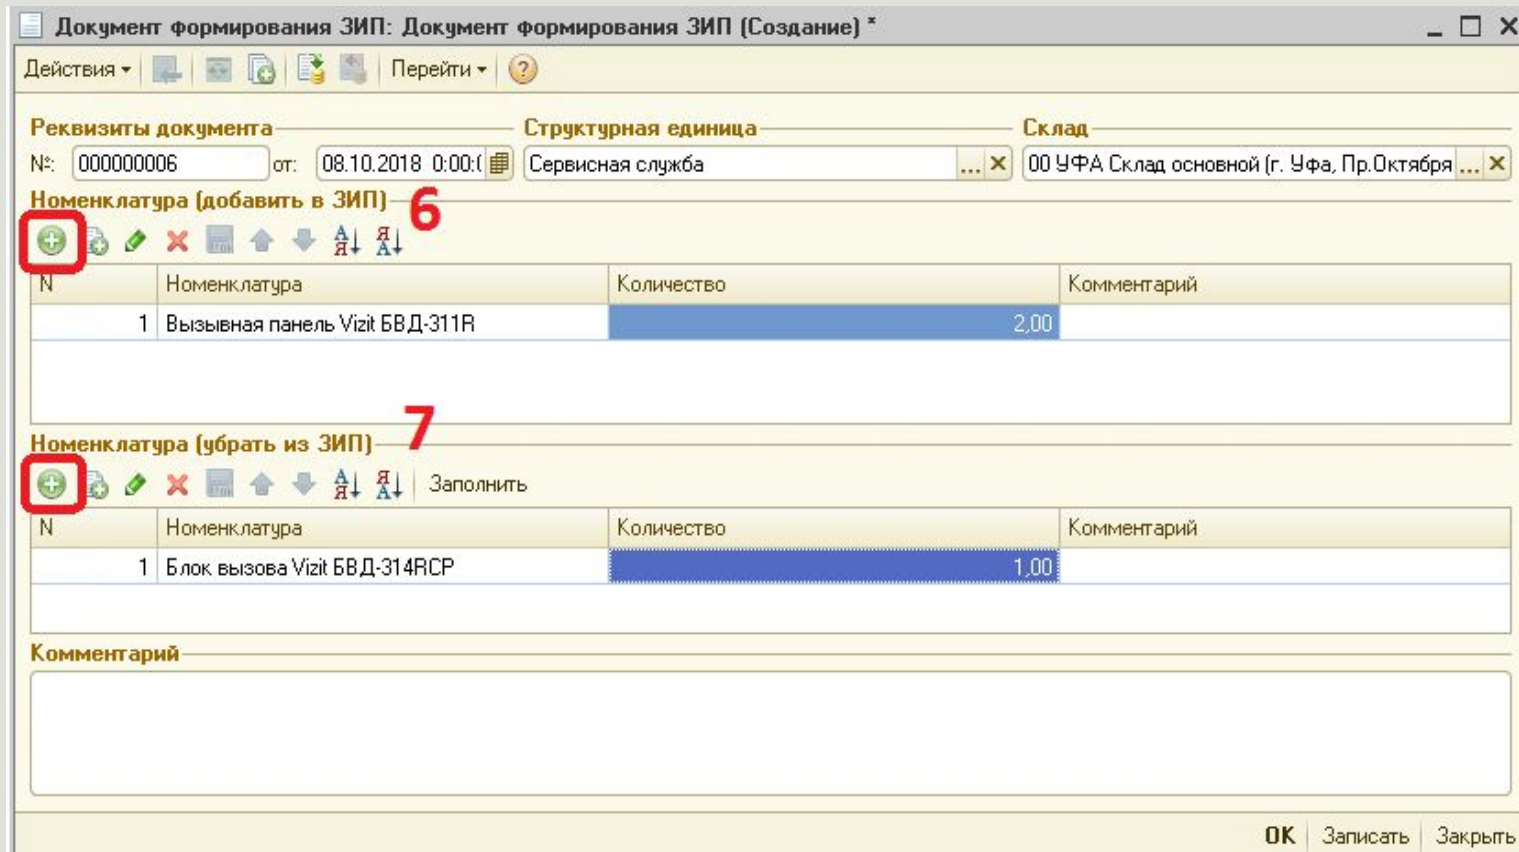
Документ формирования ЗИП: Документ формирования ЗИП (Создание) *

Действия ▾ Перейти ▾

Реквизиты документа
№: 000000006 от: 08.10.2018 0:00:(

Структурная единица
Сервисная служба

Склад
00 УФА Склад основной (г. Уфа, Пр.Октября

Номенклатура (добавить в ЗИП) 6

| N | Номенклатура | Количество | Комментарий |
|---|---|---|---|
| 1 | Вызывная панель Vizit БВД-311R | 2,00 | |

Номенклатура (убрать из ЗИП) 7

Заполнить

| N | Номенклатура | Количество | Комментарий |
|---|---|---|---|
| 1 | Блок вызова Vizit БВД-314RCP | 1,00 | |

Комментарий

OK Записать Закрыть